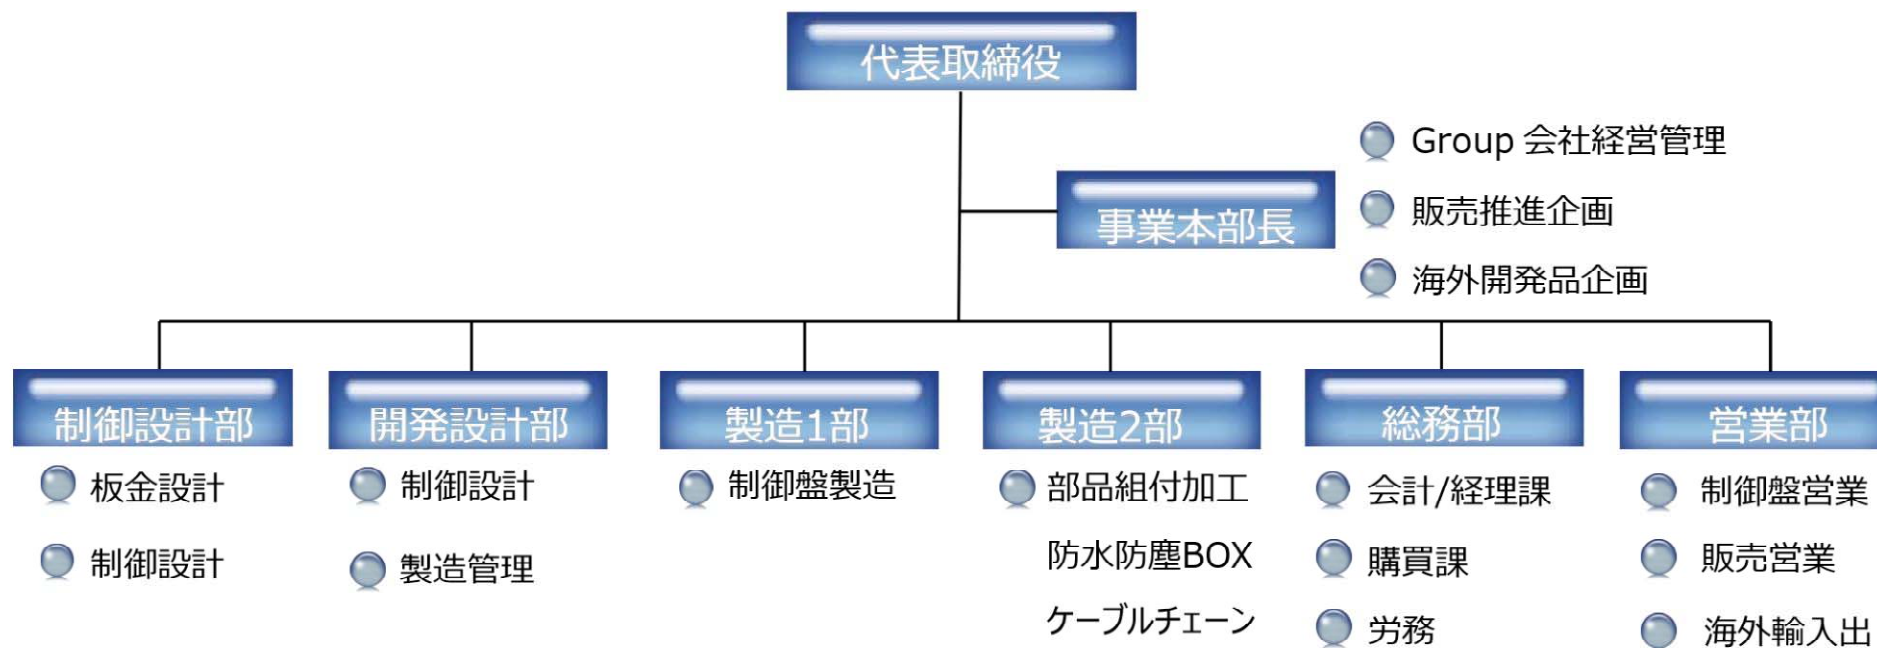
代表取締役

事業本部長

Group 会社経営管理

販売推進企画

海外開発品企画

制御設計部

板金設計

制御設計

開発設計部

制御設計

製造管理

製造1部

制御盤製造

製造2部

部品組付加工

防水防塵BOX

ケーブルチェーン

総務部

会計/経理課

購買課

労務

営業部

制御盤営業

販売営業

海外輸入出